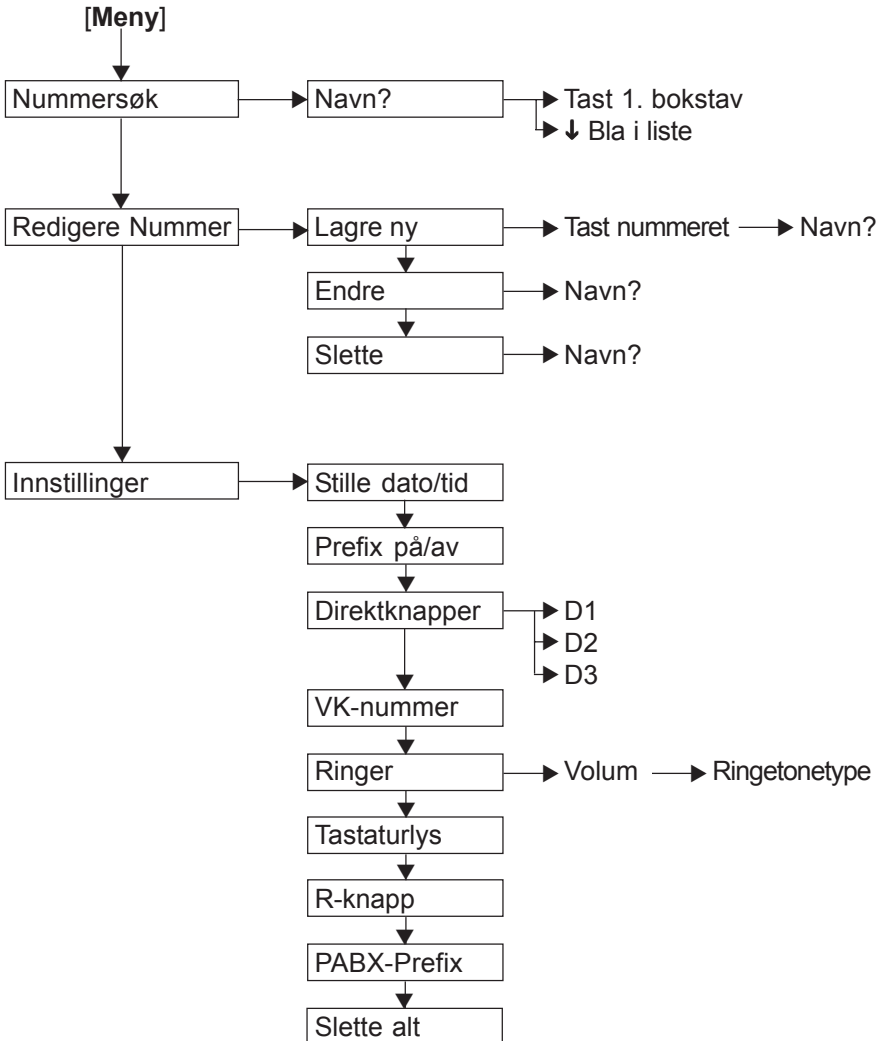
[**Meny**]

Nummersøk

Navn?

Tast 1. bokstav

↓ Bla i liste

Redigere Nummer

Lagre ny

Tast nummeret

Navn?

Endre

Navn?

Slette

Navn?

Innstillinger

Stille dato/tid

Prefix på/av

Direktknapper

D1

D2

D3

VK-nummer

Ringer

Volum

Ringetonetype

Tastaturlys

R-knapp

PABX-Prefix

Slette alt